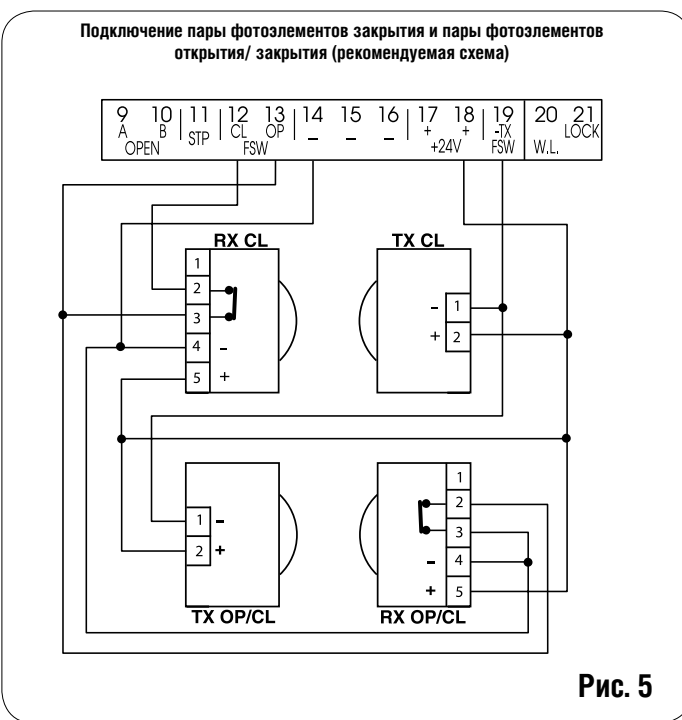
Подключение пары фотоэлементов закрытия и пары фотоэлементов открытия/ закрытия (рекомендуемая схема)

9 A 10 B OPEN | 11 STP | 12 CL 13 OP FSW | 14 – 15 – 16 – | 17 + 18 + +24V | 19 -TX FSW | 20 W.L. 21 LOCK

RX CL
1
2
3
4 –
5 +

TX CL
– 1
+ 2

TX OP/CL
1 –
2 +

RX OP/CL
1
2
3
– 4
+ 5

Рис. 5